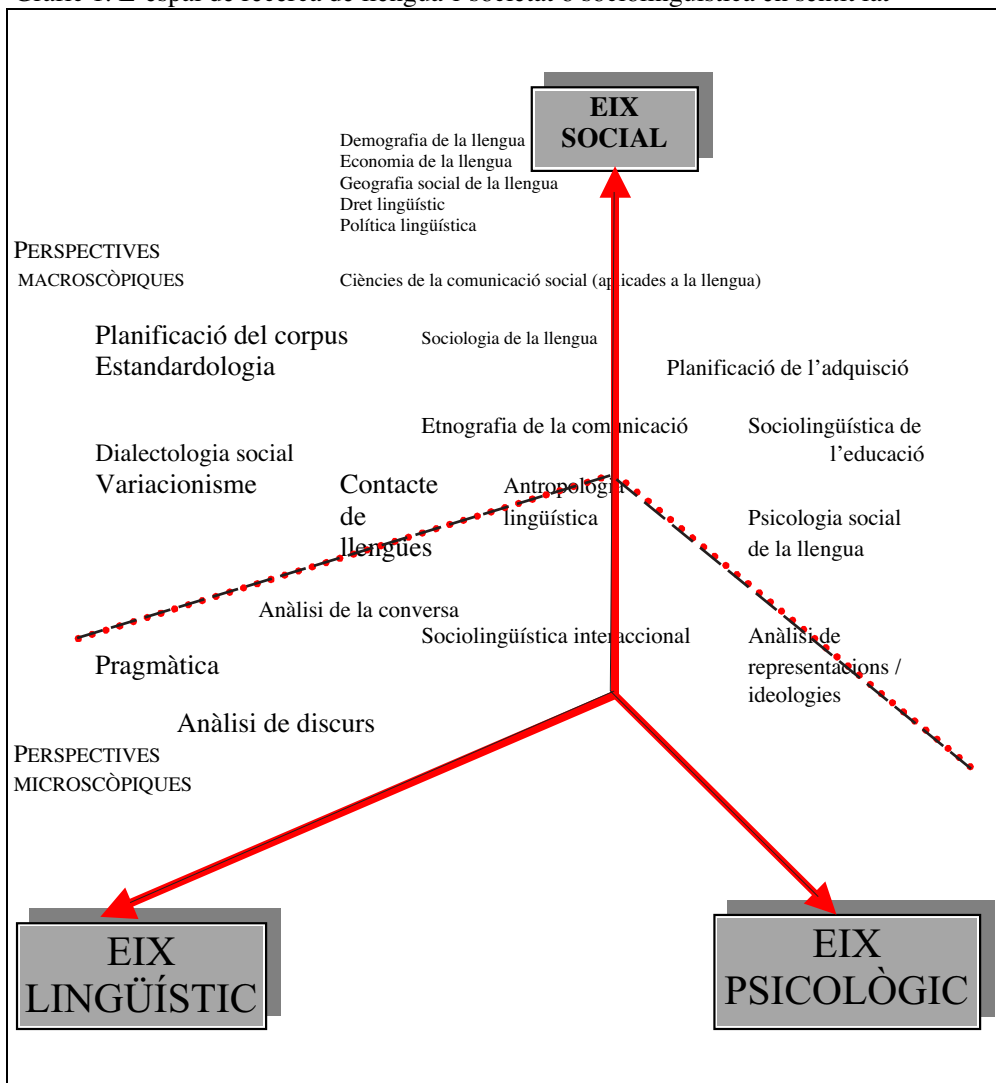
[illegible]

EIX SOCIAL

Demografia de la llengua
Economia de la llengua
Geografia social de la llengua
Dret lingüístic
Política lingüística

PERSPECTIVES MACROSCÒPIQUES

Ciències de la comunicació social (aplicades a la llengua)

Planificació del corpus
Estandardologia

Sociologia de la llengua

Planificació de l'adquisció

Etnografia de la comunicació

Sociolingüística de l'educació

Dialectologia social
Variacionisme

Contacte de llengües

Antropologia lingüística

Psicologia social de la llengua

Anàlisi de la conversa

Sociolingüística interaccional

Anàlisi de representacions / ideologies

Pragmàtica

Anàlisi de discurs

PERSPECTIVES MICROSCÒPIQUES

EIX LINGÜÍSTIC

EIX PSICOLÒGIC